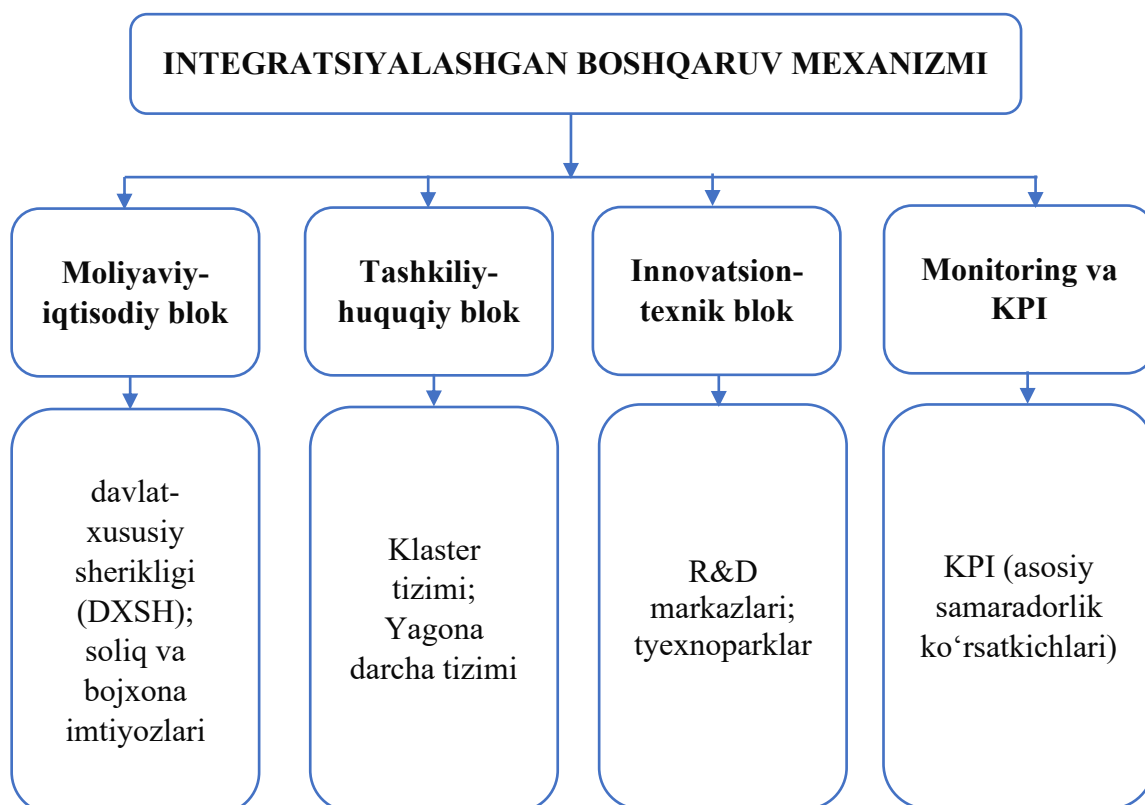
INTEGRATSIYALASHGAN BOSHQARUV MEXANIZMI

Moliyaviy-iqtisodiy blok

Tashkiliy-huquqiy blok

Innovatsion-texnik blok

Monitoring va KPI

davlat-xususiy sherikligi (DXSH); soliq va bojxona imtiyozlari

Klaster tizimi; Yagona darcha tizimi

R&D markazlari; tyexnoparklar

KPI (asosiy samaradorlik ko‘rsatkichlari)